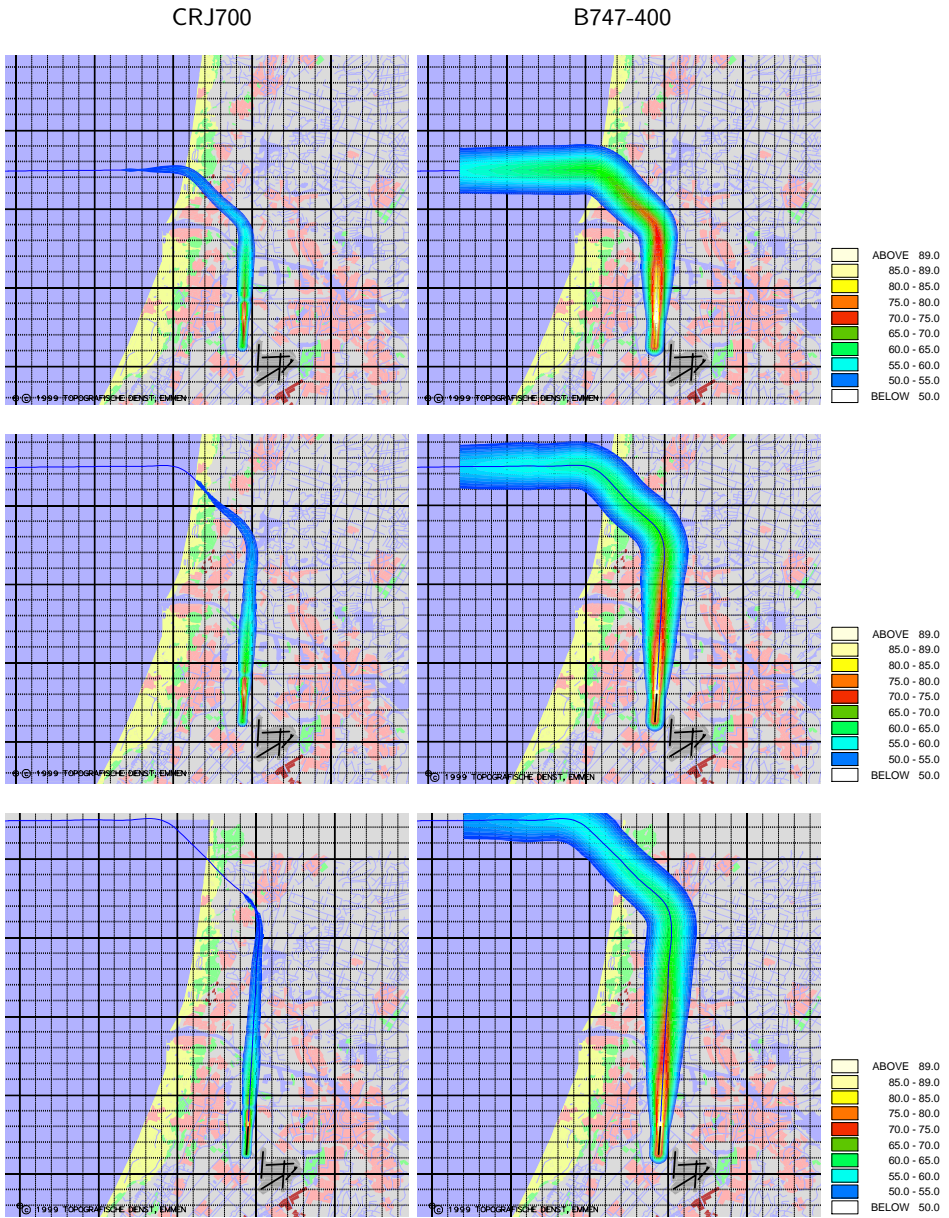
CRJ700

B747-400

© 1999 TOPOGRAFISCHE DIENST, EMMEN

© 1999 TOPOGRAFISCHE DIENST, EMMEN

ABOVE 89.0
85.0 - 89.0
80.0 - 85.0
75.0 - 80.0
70.0 - 75.0
65.0 - 70.0
60.0 - 65.0
55.0 - 60.0
50.0 - 55.0
BELOW 50.0

© 1999 TOPOGRAFISCHE DIENST, EMMEN

© 1999 TOPOGRAFISCHE DIENST, EMMEN

ABOVE 89.0
85.0 - 89.0
80.0 - 85.0
75.0 - 80.0
70.0 - 75.0
65.0 - 70.0
60.0 - 65.0
55.0 - 60.0
50.0 - 55.0
BELOW 50.0

© 1999 TOPOGRAFISCHE DIENST, EMMEN

© 1999 TOPOGRAFISCHE DIENST, EMMEN

ABOVE 89.0
85.0 - 89.0
80.0 - 85.0
75.0 - 80.0
70.0 - 75.0
65.0 - 70.0
60.0 - 65.0
55.0 - 60.0
50.0 - 55.0
BELOW 50.0